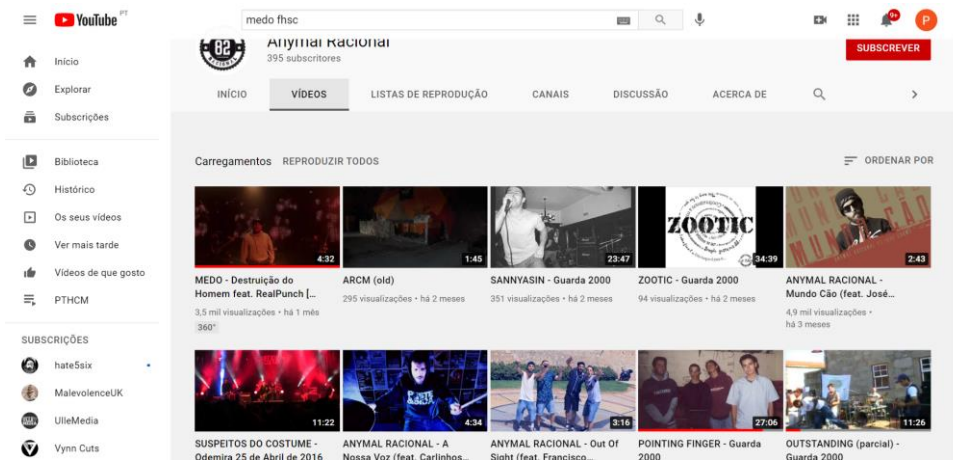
YouTube PT

medo fhsc

9+

P

Início
Explorar
Subscrições
Biblioteca
Histórico
Os seus vídeos
Ver mais tarde
Vídeos de que gosto
PTHCM

SUBSCRIÇÕES
hate5six
MalevolenceUK
UlleMedia
Vynn Cuts

Anymal Racional
395 subscritores

SUBSCREVER

INÍCIO
VÍDEOS
LISTAS DE REPRODUÇÃO
CANAIS
DISCUSSÃO
ACERCA DE

Carregamentos REPRODUZIR TODOS
ORDENAR POR

4:32
MEDO - Destruição do Homem feat. RealPunch [...
3,5 mil visualizações • há 1 mês
360°

1:45
ARCM (old)
295 visualizações • há 2 meses

23:47
SANNYASIN - Guarda 2000
351 visualizações • há 2 meses

ZOOTIC
34:39
ZOOTIC - Guarda 2000
94 visualizações • há 2 meses

2:43
ANYMAL RACIONAL - Mundo Cão (feat. José...
4,9 mil visualizações • há 3 meses

11:22
SUSPEITOS DO COSTUME - Odemira 25 de Abril de 2016

4:34
ANYMAL RACIONAL - A Nossa Voz (feat. Carlinhos...

3:16
ANYMAL RACIONAL - Out Of Sight (feat. Francisco...

27:06
POINTING FINGER - Guarda 2000

11:26
OUTSTANDING (parcial) - Guarda 2000